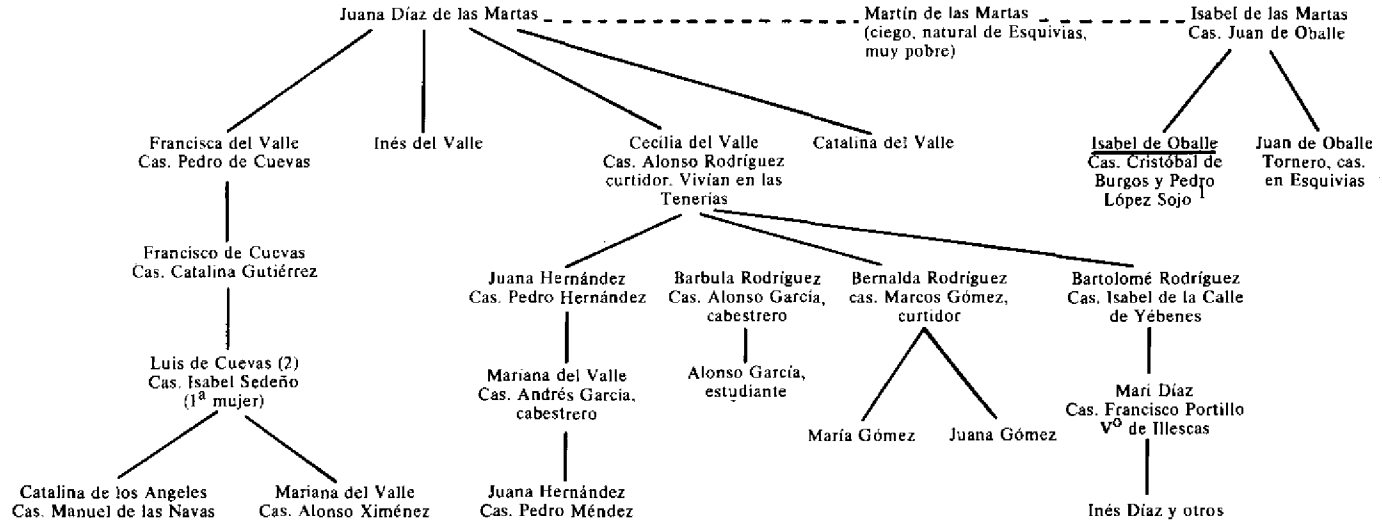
Juana Díaz de las Martas

Martín de las Martas (ciego, natural de Esquivias, muy pobre)

Isabel de las Martas
Cas. Juan de Oballe

Francisca del Valle
Cas. Pedro de Cuevas

Inés del Valle

Cecilia del Valle
Cas. Alonso Rodríguez curtidor. Vivían en las Tenerías

Catalina del Valle

Isabel de Oballe
Cas. Cristóbal de Burgos y Pedro López Sojo $^1$

Juan de Oballe
Tornero, cas. en Esquivias

Francisco de Cuevas
Cas. Catalina Gutiérrez

Luis de Cuevas (2)
Cas. Isabel Sedeño
($1^a$ mujer)

Catalina de los Angeles
Cas. Manuel de las Navas

Mariana del Valle
Cas. Alonso Ximénez

Juana Hernández
Cas. Pedro Hernández

Mariana del Valle
Cas. Andrés García, cabestrero

Juana Hernández
Cas. Pedro Méndez

Barbula Rodríguez
Cas. Alonso García, cabestrero

Alonso García, estudiante

Bernalda Rodríguez
cas. Marcos Gómez, curtidor

María Gómez

Juana Gómez

Bartolomé Rodríguez
Cas. Isabel de la Calle de Yébenes

Mari Díaz
Cas. Francisco Portillo
$V^o$ de Illescas

Inés Díaz y otros